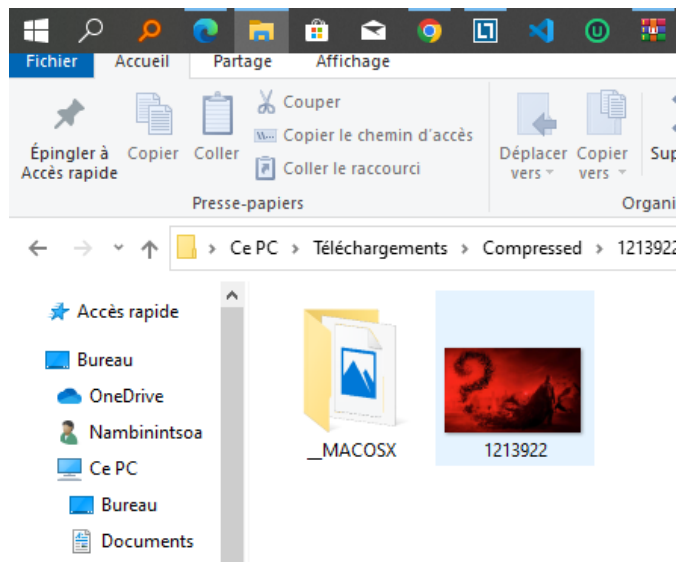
Fichier Accueil Partage Affichage

Épingler à Accès rapide

Copier

Coller

Couper

Copier le chemin d'accès

Coller le raccourci

Presse-papiers

Déplacer vers

Copier vers

Sup

Organi

Ce PC > Téléchargements > Compressed > 1213922

Accès rapide

Bureau

OneDrive

Nambinintsoa

Ce PC

Bureau

Documents

__MACOSX

1213922